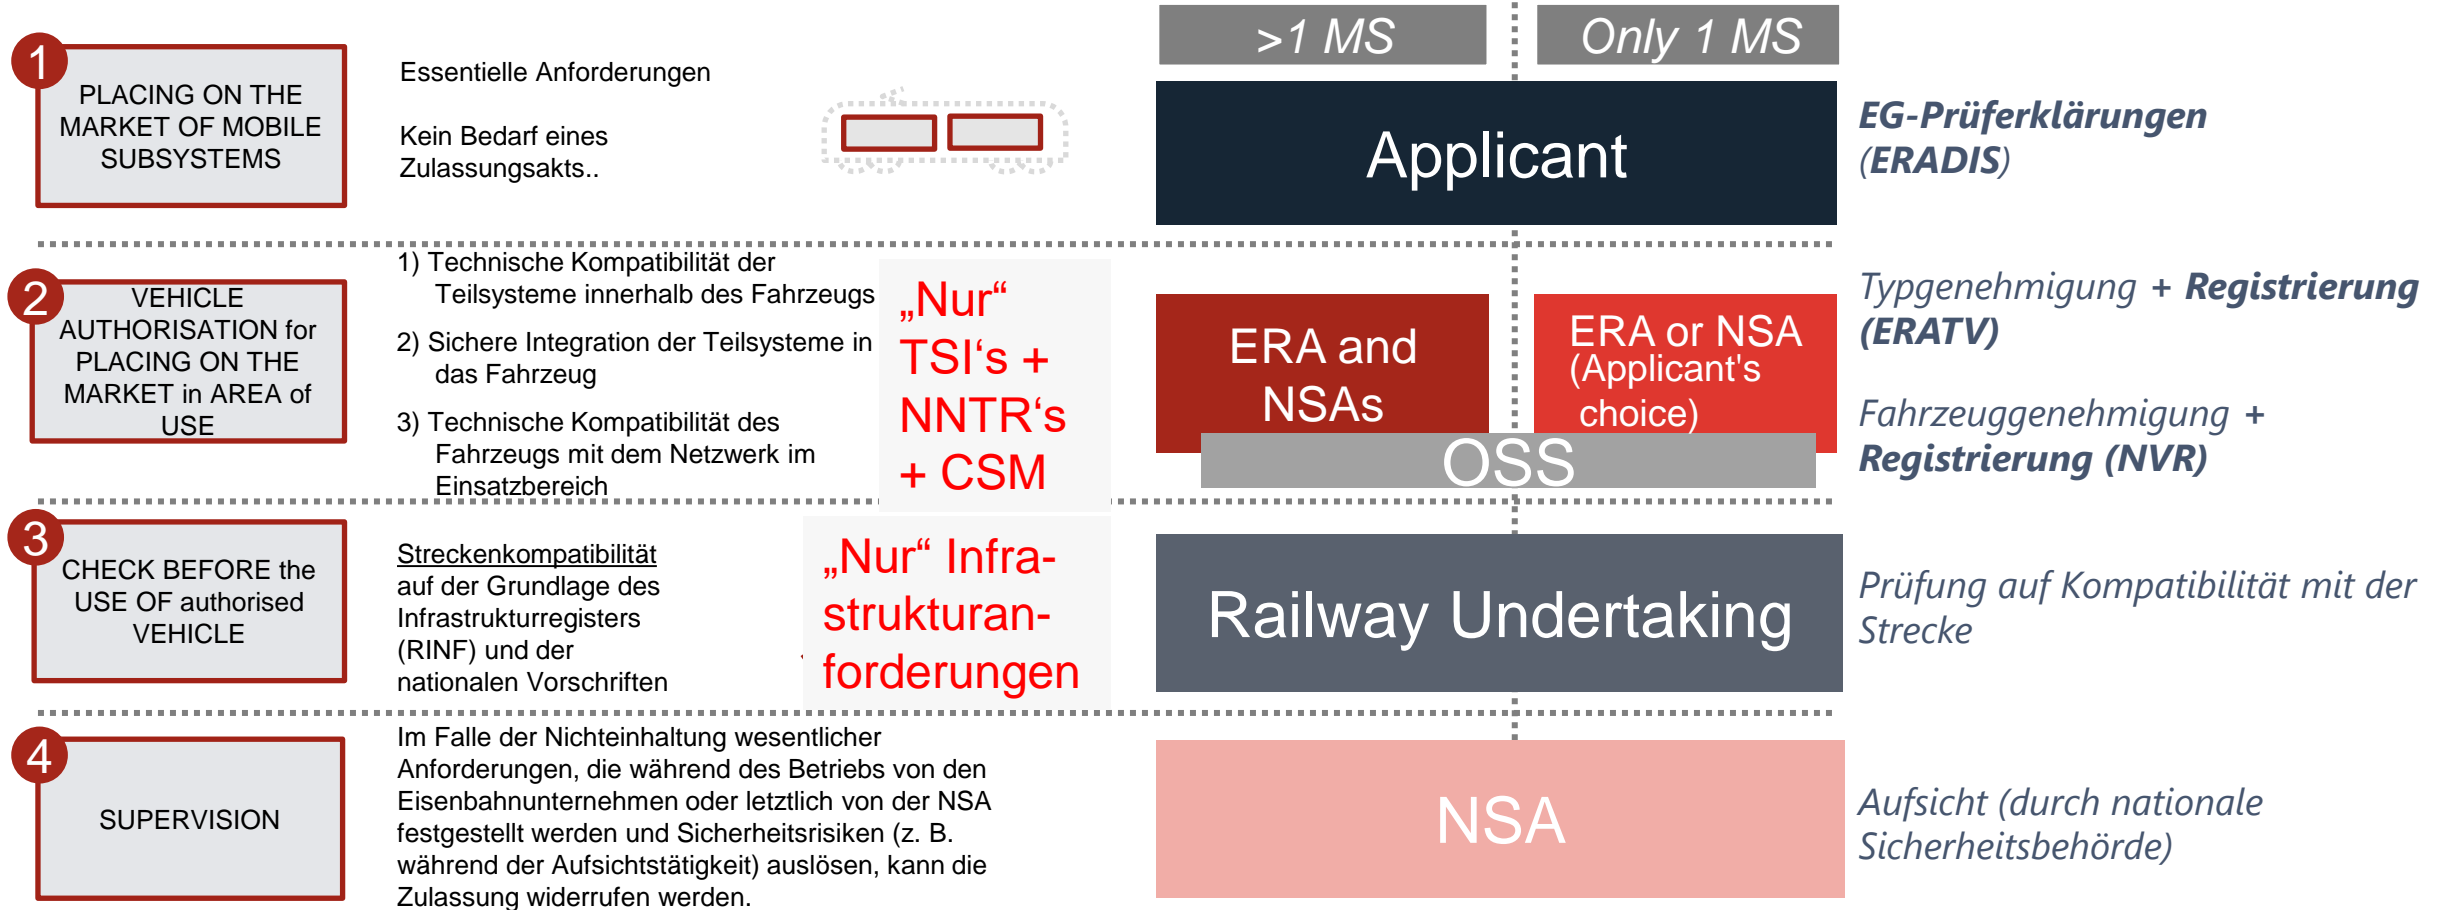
>1 MS

Only 1 MS

1

PLACING ON THE MARKET OF MOBILE SUBSYSTEMS

Essentielle Anforderungen

Kein Bedarf eines Zulassungsakts..

Applicant

EG-Prüferklärungen (ERADIS)

2

VEHICLE AUTHORISATION for PLACING ON THE MARKET in AREA of USE

1) Technische Kompatibilität der Teilsysteme innerhalb des Fahrzeugs

2) Sichere Integration der Teilsysteme in das Fahrzeug

3) Technische Kompatibilität des Fahrzeugs mit dem Netzwerk im Einsatzbereich

„Nur“ TSI's + NNTR's + CSM

ERA and NSAs

ERA or NSA (Applicant's choice)

OSS

Typgenehmigung + Registrierung (ERATV)

Fahrzeuggenehmigung + Registrierung (NVR)

3

CHECK BEFORE the USE OF authorised VEHICLE

Streckenkompatibilität auf der Grundlage des Infrastrukturregisters (RINF) und der nationalen Vorschriften

„Nur“ Infrastrukturanforderungen

Railway Undertaking

Prüfung auf Kompatibilität mit der Strecke

4

SUPERVISION

Im Falle der Nichteinhaltung wesentlicher Anforderungen, die während des Betriebs von den Eisenbahnunternehmen oder letztlich von der NSA festgestellt werden und Sicherheitsrisiken (z. B. während der Aufsichtstätigkeit) auslösen, kann die Zulassung widerrufen werden.

NSA

Aufsicht (durch nationale Sicherheitsbehörde)